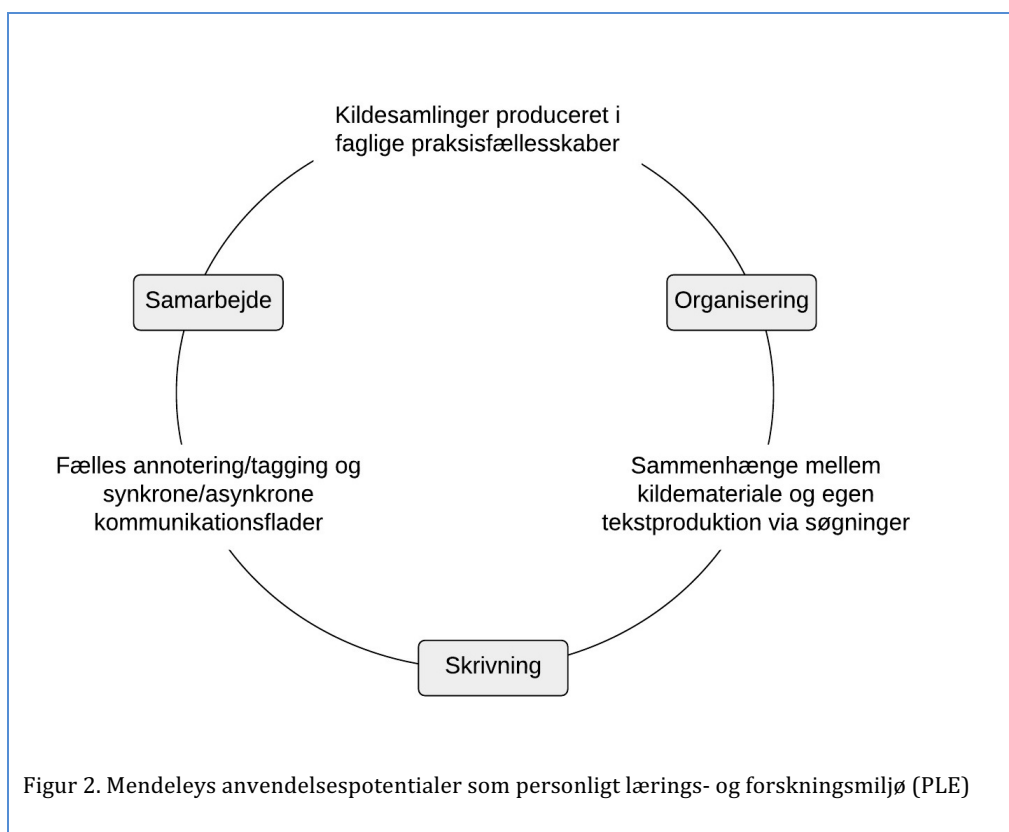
Kildesamlinger produceret i faglige praksisfællesskaber

Samarbejde

Organisering

Fælles annotering/tagging og synkrone/asynkrone kommunikationsflader

Sammenhænge mellem kildemateriale og egen tekstproduktion via søgninger

Skrivning

Figur 2. Mendeleys anvendelsespotentialer som personligt lærings- og forskningsmiljø (PLE)